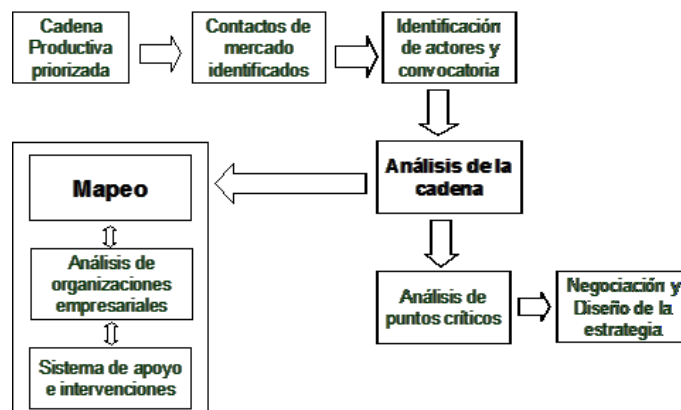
Cadena Productiva priorizada

Contactos de mercado identificados

Identificación de actores y convocatoria

Análisis de la cadena

Mapeo

Análisis de organizaciones empresariales

Sistema de apoyo e intervenciones

Análisis de puntos críticos

Negociación y Diseño de la estrategia